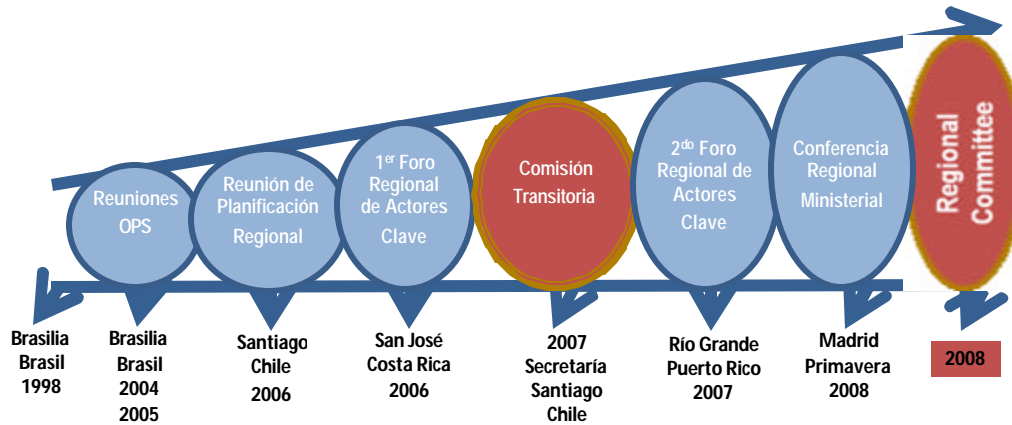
Reuniones OPS

Reunión de Planificación Regional

1$^{er}$ Foro Regional de Actores Clave

Comisión Transitoria

2$^{do}$ Foro Regional de Actores Clave

Conferencia Regional Ministerial

Regional Committee

Brasilia Brasil 1998

Brasilia Brasil 2004 2005

Santiago Chile 2006

San José Costa Rica 2006

2007 Secretaría Santiago Chile

Río Grande Puerto Rico 2007

Madrid Primavera 2008

2008